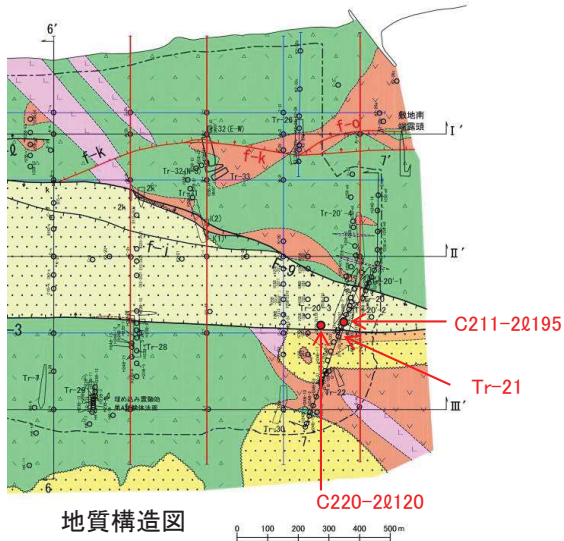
6′
敷地南
側露頭
I′
f-o
f-k
f-k
Tr-26
32(E-W)
Tr-32
Tr-33
2k
2k
(2)
k
Tr-20
7′
f-j
II′
F-g
20′-1
20′-2
Tr-20′
C211-2ℓ195
3
Tr-28
Tr-7
Tr-21
Tr-22
III′
Tr-30
7
C220-2ℓ120
6
地質構造図
0 100 200 300 400 500m